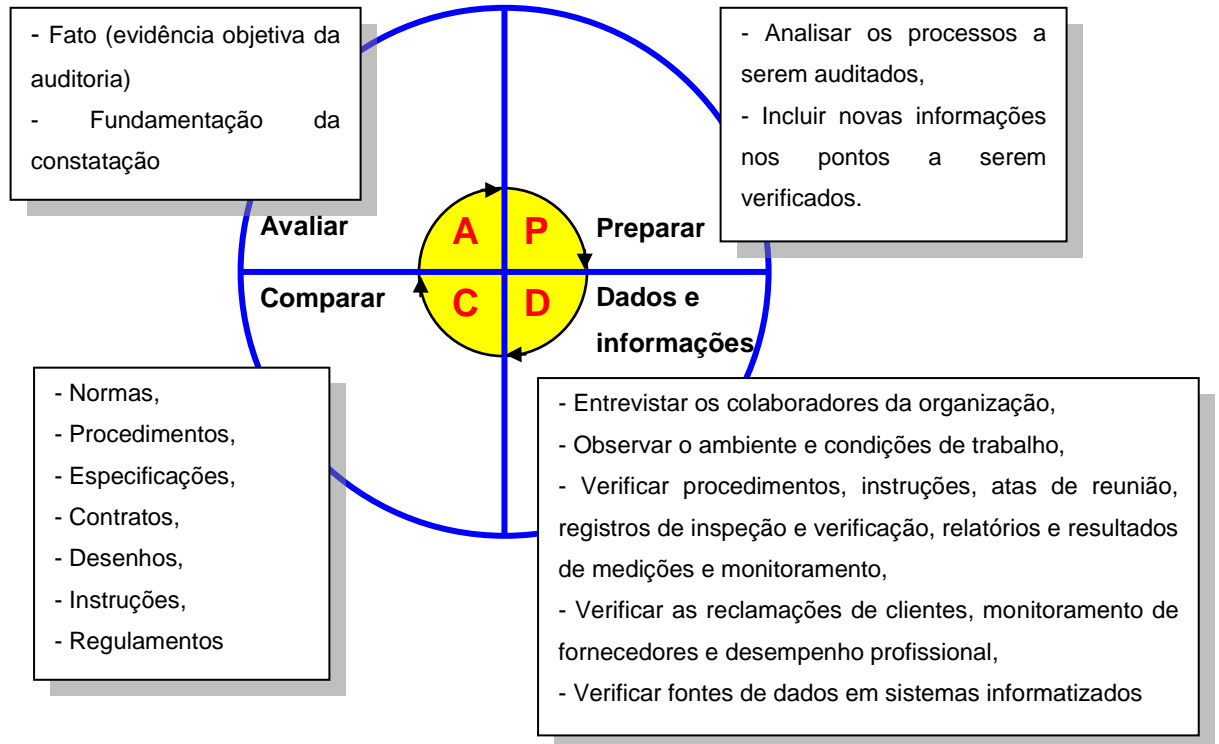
- Fato (evidência objetiva da auditoria)
- Fundamentação da constatação

- Analisar os processos a serem auditados,
- Incluir novas informações nos pontos a serem verificados.

Avaliar

A

P

Preparar

Comparar

C

D

Dados e informações

- Normas,
- Procedimentos,
- Especificações,
- Contratos,
- Desenhos,
- Instruções,
- Regulamentos

- Entrevistar os colaboradores da organização,
- Observar o ambiente e condições de trabalho,
- Verificar procedimentos, instruções, atas de reunião, registros de inspeção e verificação, relatórios e resultados de medições e monitoramento,
- Verificar as reclamações de clientes, monitoramento de fornecedores e desempenho profissional,
- Verificar fontes de dados em sistemas informatizados